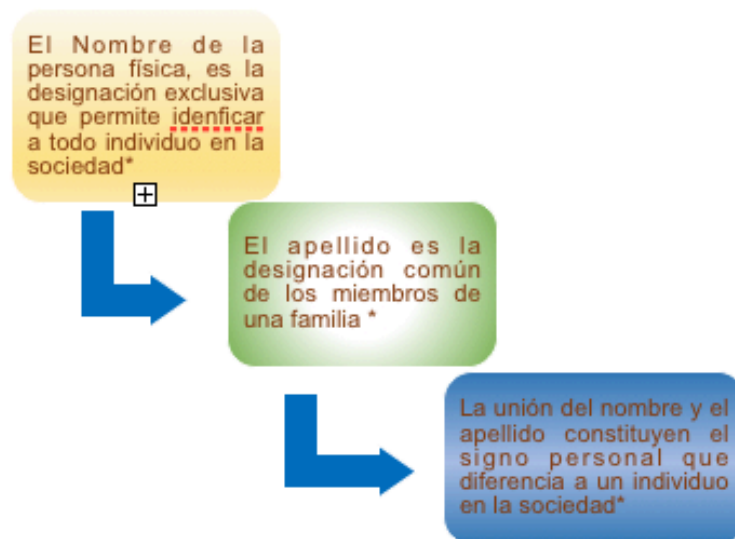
El Nombre de la persona física, es la designación exclusiva que permite idenficar a todo individuo en la sociedad*

El apellido es la designación común de los miembros de una familia *

La unión del nombre y el apellido constituyen el signo personal que diferencia a un individuo en la sociedad*